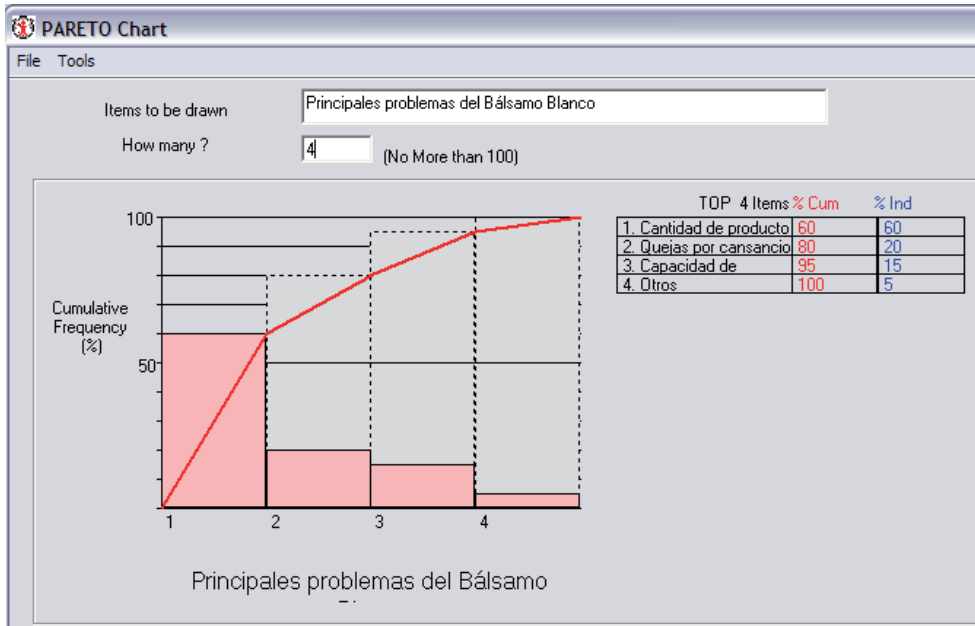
PARETO Chart

File Tools

Items to be drawn Principales problemas del Bálsamo Blanco

How many ? 4 (No More than 100)

TOP 4 Items % Cum % Ind

| TOP 4 Items | % Cum | % Ind |
|---|---|---|
| 1. Cantidad de producto | 60 | 60 |
| 2. Quejas por cansancio | 80 | 20 |
| 3. Capacidad de | 95 | 15 |
| 4. Otros | 100 | 5 |

100

Cumulative Frequency (%)

50

1 2 3 4

Principales problemas del Bálsamo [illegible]